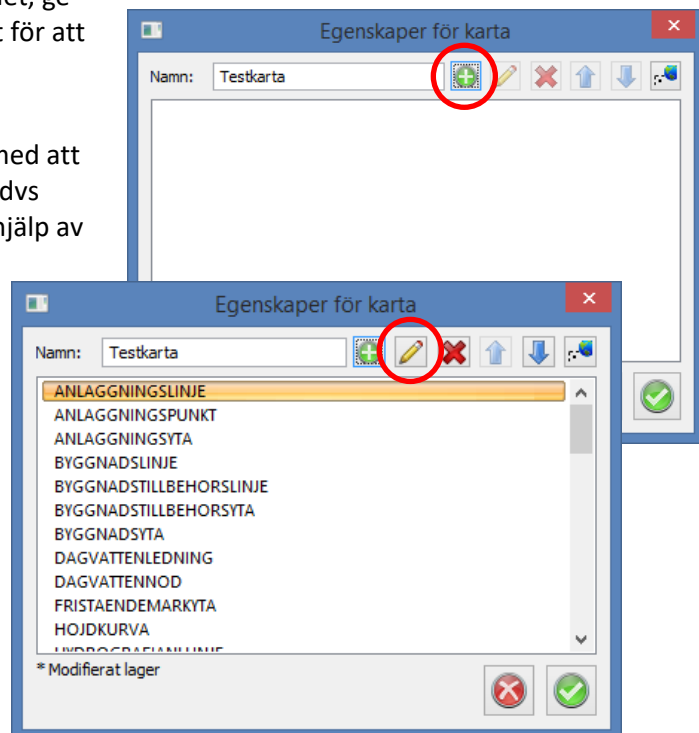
et, ge
t för att

med att
dvs
hjälp av

Egenskaper för karta
Namn: Testkarta

Egenskaper för karta
Namn: Testkarta
ANLAGGNINGSLINJE
ANLAGGNINGSPUNKT
ANLAGGNINGSYTA
BYGGNADSLINJE
BYGGNADSTILLBEHORSLINJE
BYGGNADSTILLBEHORSYTA
BYGGNADSYTA
DAGVATTENLEDNING
DAGVATTENNOD
FRISTAENDEMARKYTA
HOJDKURVA
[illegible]
* Modifierat lager